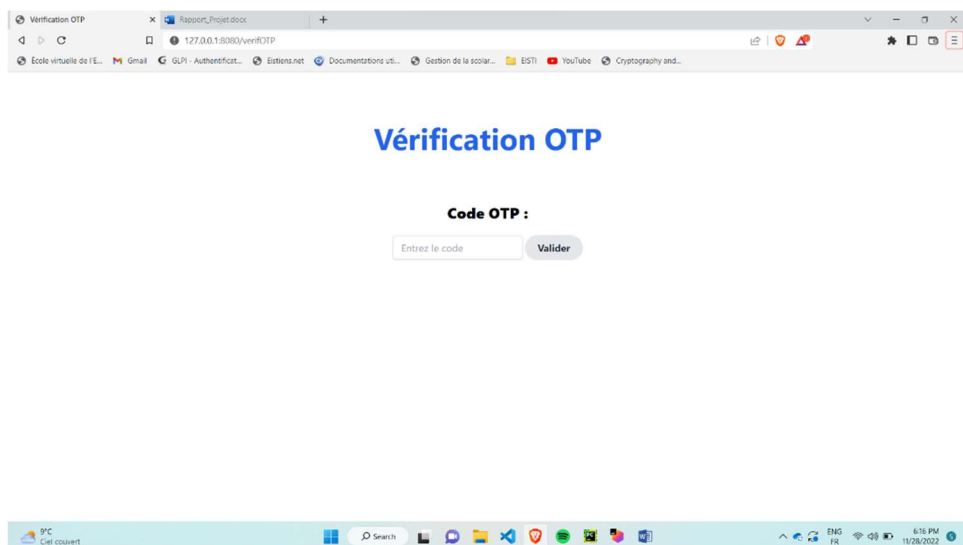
Vérification OTP
Rapport_Projet.docx
127.0.0.1:8080/verifOTP
École virtuelle de l'E... Gmail GLPI - Authentificat... Eistiens.net Documentations uti... Gestion de la scolar... EISTI YouTube Cryptography and...

Vérification OTP

Code OTP :

Entrez le code
Valider

9°C
Ciel couvert
Search
ENG
FR
6:16 PM
11/28/2022